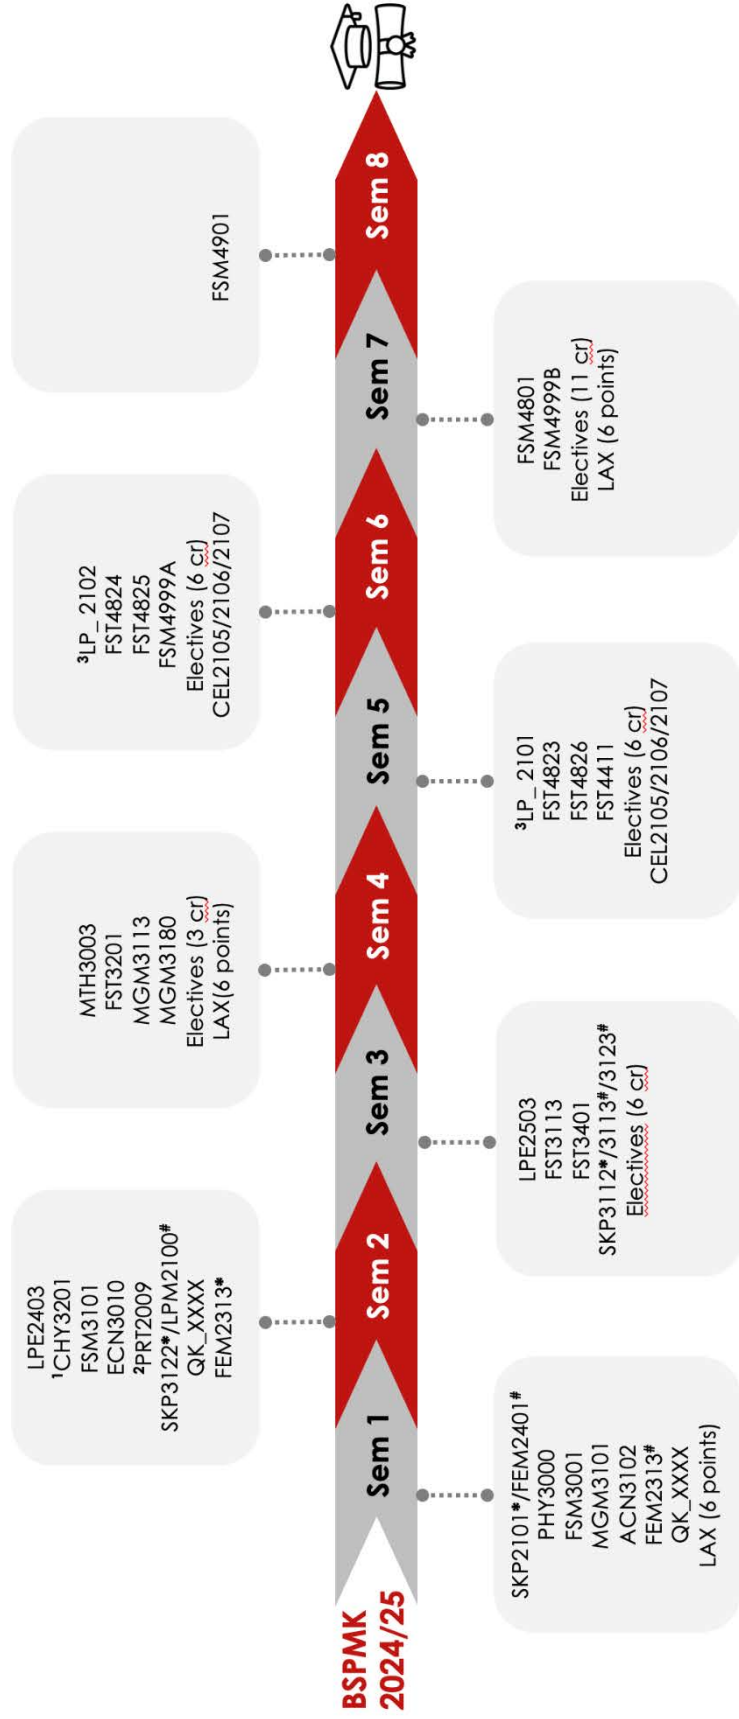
BSPMK 2024/25

Sem 1

SKP2101*/FEM2401#
PHY3000
FSM3001
MGM3101
ACN3102
FEM2313#
QK_XXXX
LAX (6 points)

Sem 2

LPE2403
$^1$CHY3201
FSM3101
ECN3010
$^2$PRT2009
SKP3122*/LPM2100#
QK_XXXX
FEM2313*

Sem 3

LPE2503
FST3113
FST3401
SKP3112*/3113#/3123#
Electives (6 cr)

Sem 4

MTH3003
FST3201
MGM3113
MGM3180
Electives (3 cr)
LAX(6 points)

Sem 5

$^3$LP_ 2101
FST4823
FST4826
FST4411
Electives (6 cr)
CEL2105/2106/2107

Sem 6

$^3$LP_ 2102
FST4824
FST4825
FSM4999A
Electives (6 cr)
CEL2105/2106/2107

Sem 7

FSM4801
FSM4999B
Electives (11 cr)
LAX (6 points)

Sem 8

FSM4901